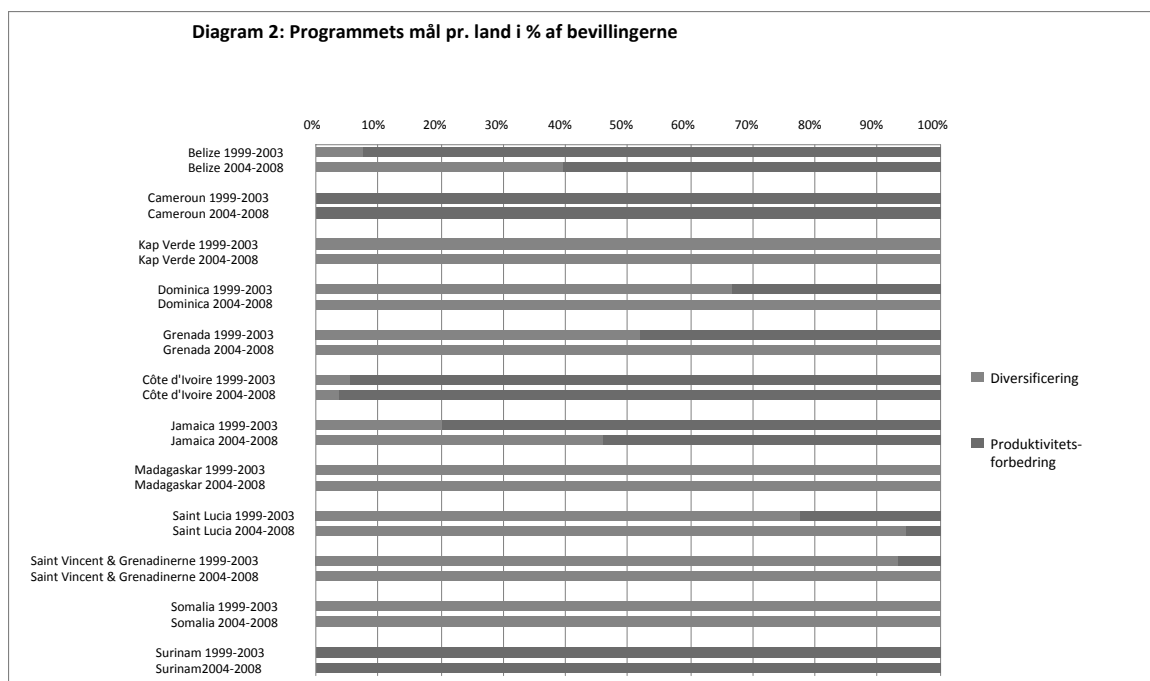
Diagram 2: Programmets mål pr. land i % af bevillingerne

0%
10%
20%
30%
40%
50%
60%
70%
80%
90%
100%

Belize 1999-2003
Belize 2004-2008
Cameroun 1999-2003
Cameroun 2004-2008
Kap Verde 1999-2003
Kap Verde 2004-2008
Dominica 1999-2003
Dominica 2004-2008
Grenada 1999-2003
Grenada 2004-2008
Côte d'Ivoire 1999-2003
Côte d'Ivoire 2004-2008
Jamaica 1999-2003
Jamaica 2004-2008
Madagaskar 1999-2003
Madagaskar 2004-2008
Saint Lucia 1999-2003
Saint Lucia 2004-2008
Saint Vincent & Grenadinerne 1999-2003
Saint Vincent & Grenadinerne 2004-2008
Somalia 1999-2003
Somalia 2004-2008
Surinam 1999-2003
Surinam2004-2008

Diversificering
Produktivitetsforbedring